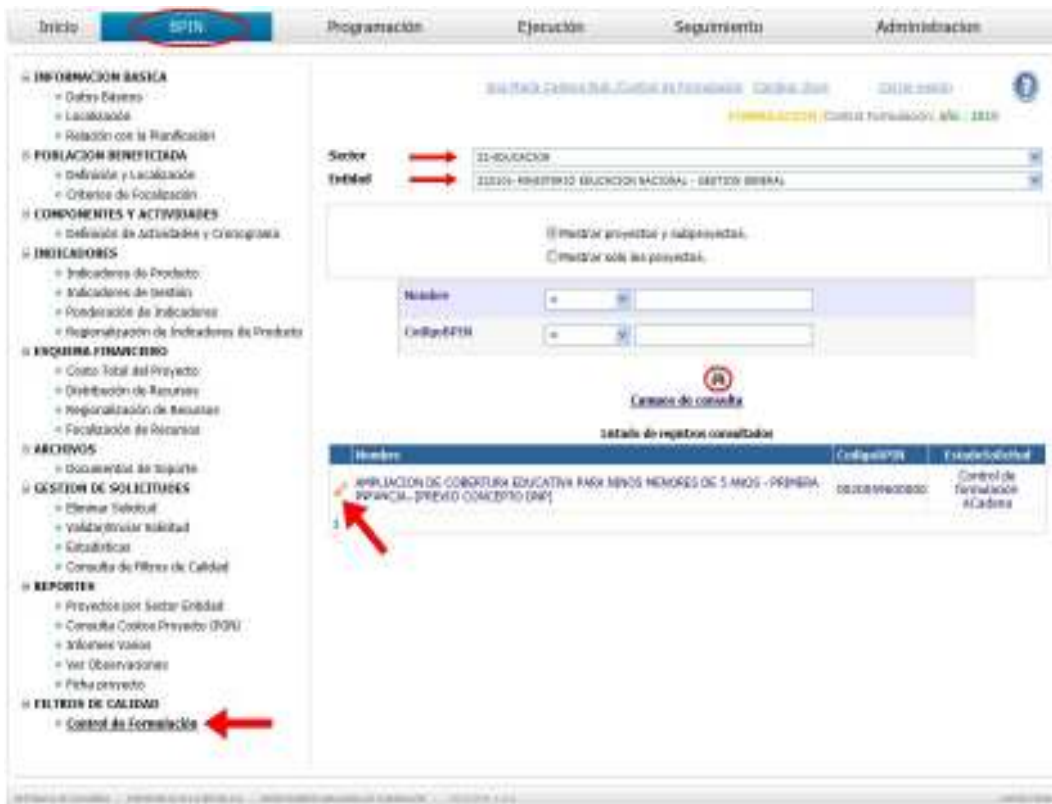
Inicio | BPIN | Programación | Ejecución | Seguimiento | Administracion

INFORMACION BASICA
Datos Básicos
Localización
Relación con la Planificación
POBLACION BENEFICIADA
Definición y Localización
Criterios de Focalización
COMPONENTES Y ACTIVIDADES
Definición de Actividades y Cronograma
INDICADORES
Indicadores de Producto
Indicadores de Gestión
Ponderación de Indicadores
Regionalización de Indicadores de Producto
ESQUEMA FINANCIERO
Costo Total del Proyecto
Distribución de Recursos
Regionalización de Recursos
Focalización de Recursos
ARCHIVOS
Documentos de Soporte
GESTION DE SOLICITUDES
Eliminar Solicitud
Validar/Enviar Solicitud
Estadísticas
Consulta de Filtros de Calidad
REPORTES
Proyectos por Sector Entidad
Consulta Costos Proyecto (FON)
Informes Varios
Ver Observaciones
Ficha proyecto
FILTROS DE CALIDAD
Control de Formulación

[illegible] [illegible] Cerrar sesión
FORMULACION Control Formulación: Año : 2015

Sector 22-EDUCACION
Entidad 222000- MINISTERIO EDUCACION NACIONAL - GESTION GENERAL

Mostrar proyectos y subproyectos.
Mostrar solo los proyectos.

Nombre =
CodigoBPIN =

Campos de consulta

Listado de registros consultados

| Nombre | CodigoBPIN | EstadoSolicitud |
|---|---|---|
| AMPLIACION DE COBERTURA EDUCATIVA PARA NIÑOS MENORES DE 5 AÑOS - PRIMERA INFANCIA- [PREVIO CONCEPTO DNP] | 0020099600000 | Control de formulación ACadena |

1

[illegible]